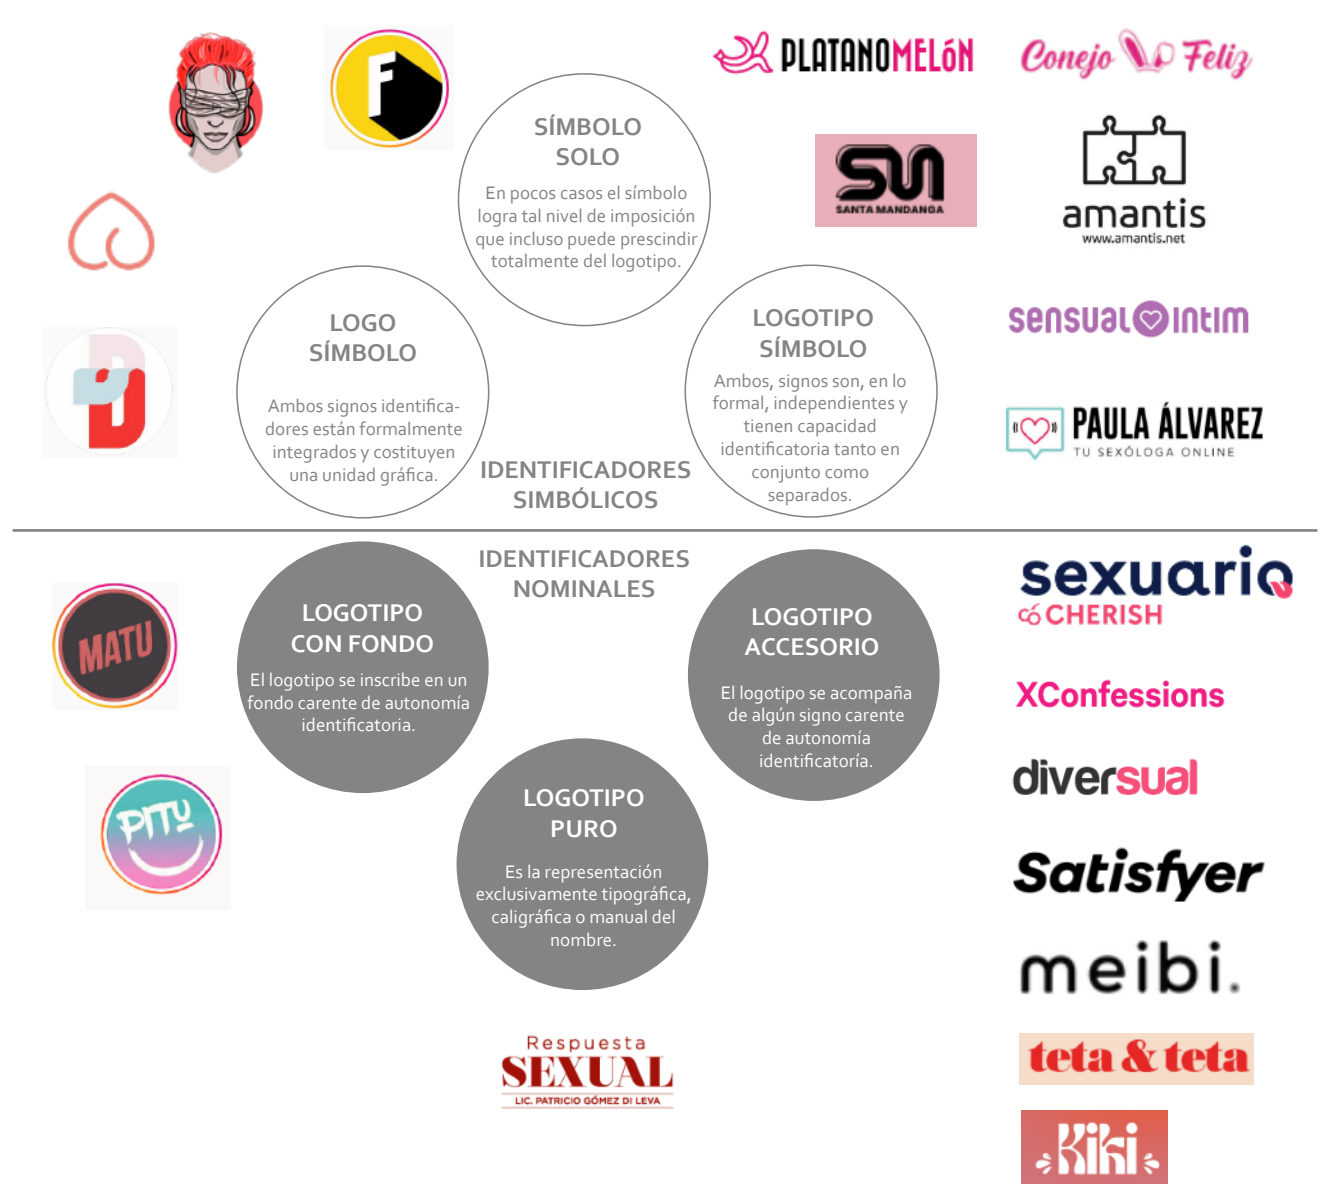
PLATANOMELÓN

Conejo Feliz

SÍMBOLO SOLO

En pocos casos el símbolo logra tal nivel de imposición que incluso puede prescindir totalmente del logotipo.

SM
SANTA MANDANGA

amantis
www.amantis.net

LOGO SÍMBOLO

Ambos signos identificadores están formalmente integrados y costituyen una unidad gráfica.

LOGOTIPO SÍMBOLO

Ambos, signos son, en lo formal, independientes y tienen capacidad identificatoria tanto en conjunto como separados.

sensual intim

PAULA ÁLVAREZ
TU SEXÓLOGA ONLINE

IDENTIFICADORES SIMBÓLICOS

IDENTIFICADORES NOMINALES

MATU

LOGOTIPO CON FONDO

El logotipo se inscribe en un fondo carente de autonomía identificatoria.

LOGOTIPO ACCESORIO

El logotipo se acompaña de algún signo carente de autonomía identificatoría.

sexuario
CHERISH

XConfessions

diversual

PITU

LOGOTIPO PURO

Es la representación exclusivamente tipográfica, caligráfica o manual del nombre.

Satisfyer

meibi.

Respuesta
SEXUAL
LIC. PATRICIO GÓMEZ DI LEVA

teta & teta

Kiki